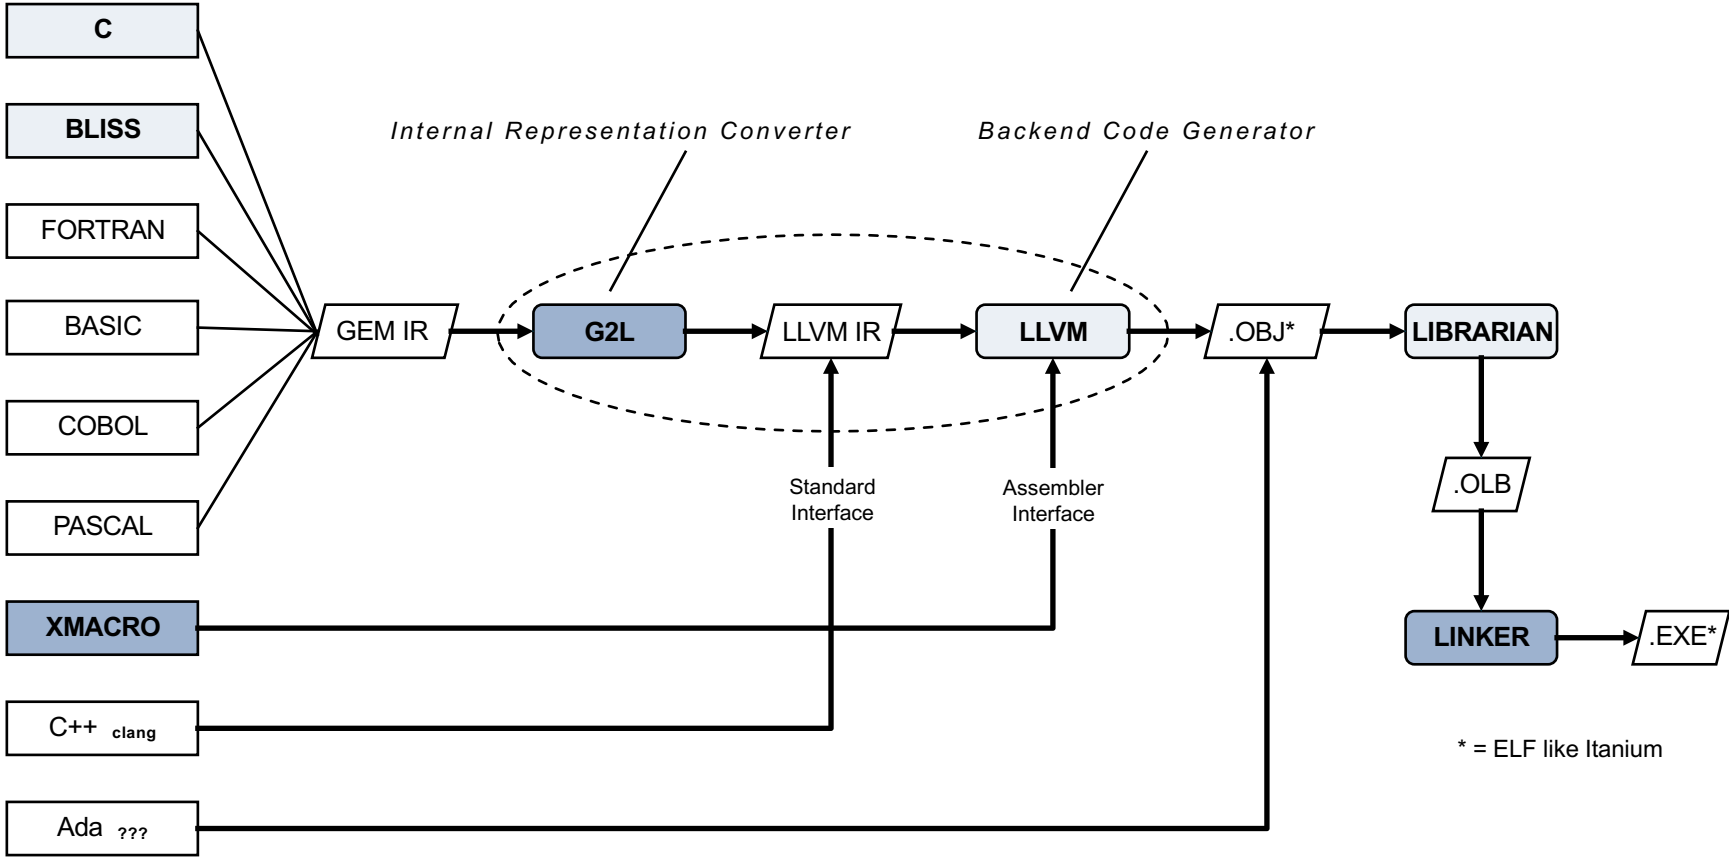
C

BLISS

FORTRAN

BASIC

COBOL

PASCAL

XMACRO

C++ clang

Ada ???

Internal Representation Converter

Backend Code Generator

GEM IR

G2L

LLVM IR

LLVM

.OBJ*

LIBRARIAN

Standard Interface

Assembler Interface

.OLB

LINKER

.EXE*

* = ELF like Itanium